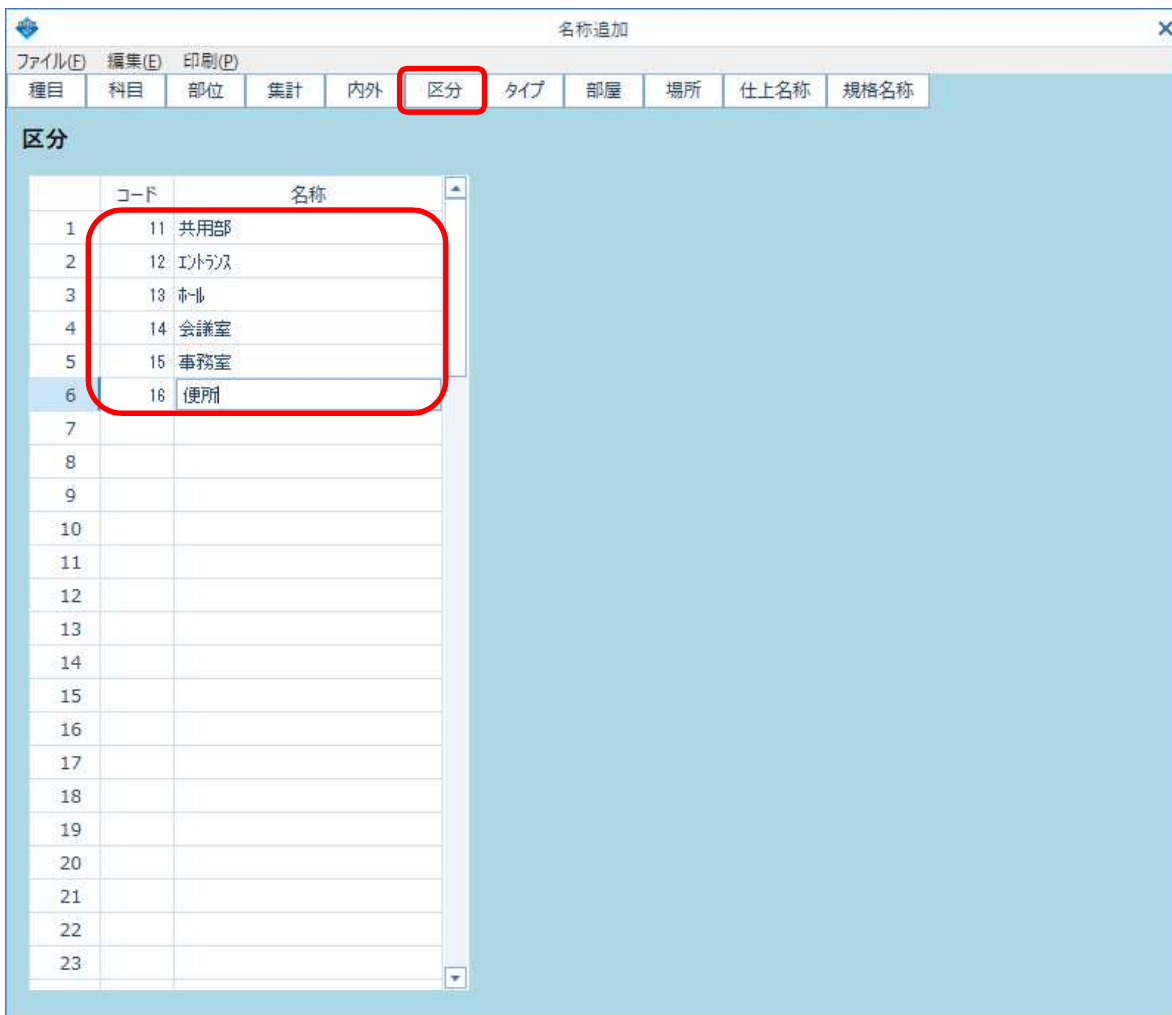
名称追加

ファイル(F) 編集(E) 印刷(P)

種目 科目 部位 集計 内外 区分 タイプ 部屋 場所 仕上名称 規格名称

区分

| | コード | 名称 |
|---|---|---|
| 1 | 11 | 共用部 |
| 2 | 12 | ｴﾝﾄﾗﾝｽ |
| 3 | 13 | ﾎｰﾙ |
| 4 | 14 | 会議室 |
| 5 | 15 | 事務室 |
| 6 | 16 | 便所 |
| 7 | | |
| 8 | | |
| 9 | | |
| 10 | | |
| 11 | | |
| 12 | | |
| 13 | | |
| 14 | | |
| 15 | | |
| 16 | | |
| 17 | | |
| 18 | | |
| 19 | | |
| 20 | | |
| 21 | | |
| 22 | | |
| 23 | | |